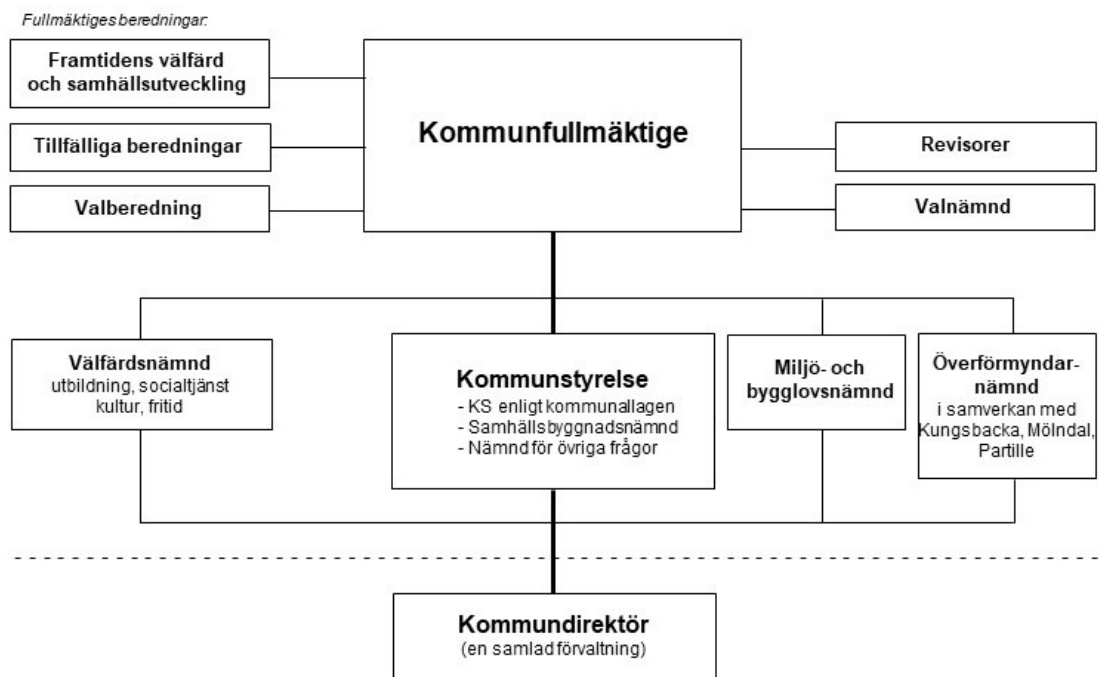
Fullmäktiges beredningar:

Framtidens välfärd och samhällsutveckling

Tillfälliga beredningar

Valberedning

Kommunfullmäktige

Revisorer

Valnämnd

Välfärdsnämnd
utbildning, socialtjänst
kultur, fritid

Kommunstyrelse
- KS enligt kommunallagen
- Samhällsbyggnadsnämnd
- Nämnd för övriga frågor

Miljö- och bygglovsnämnd

Överförmyndarnämnd
i samverkan med Kungsbacka, Mölndal, Partille

Kommundirektör
(en samlad förvaltning)